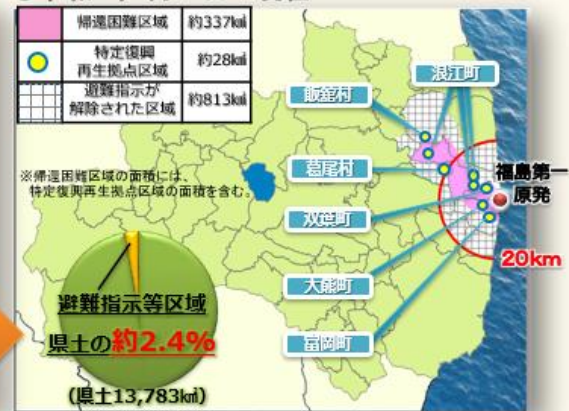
| | 帰還困難区域 | 約337㎢ |
|---|---|---|
| | 特定復興再生拠点区域 | 約28㎢ |
| | 避難指示が解除された区域 | 約813㎢ |

※帰還困難区域の面積には、特定復興再生拠点区域の面積を含む。

飯舘村

浪江町

葛尾村

双葉町

大熊町

富岡町

福島第一原発

20km

避難指示等区域

県土の約2.4%

(県土13,783㎢)